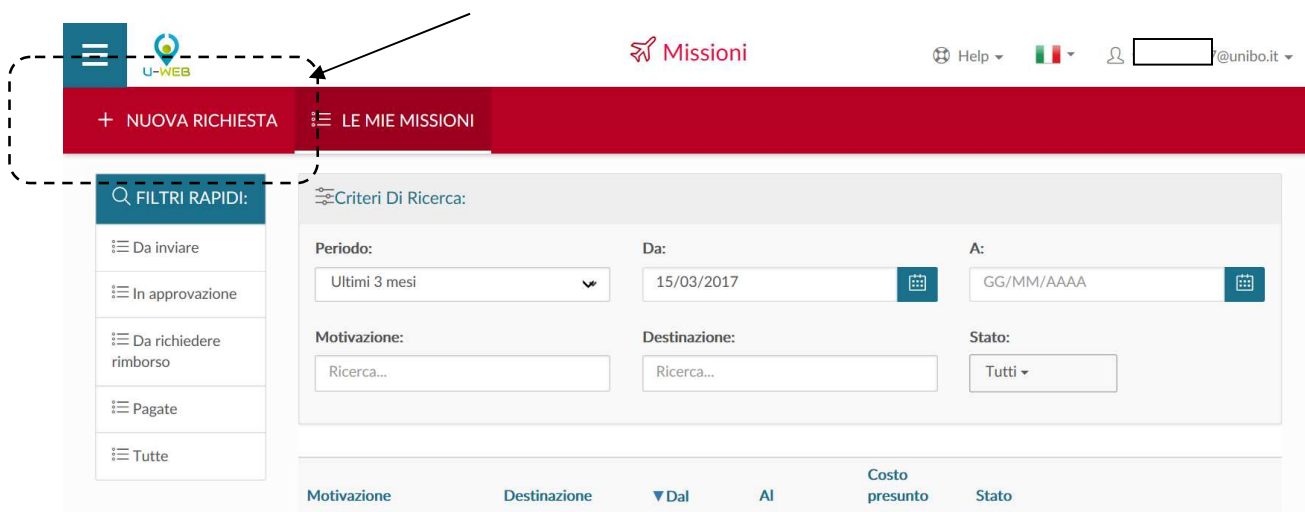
U-WEB

Missioni

Help

7@unibo.it

+ NUOVA RICHIESTA

LE MIE MISSIONI

FILTRI RAPIDI:

Da inviare

In approvazione

Da richiedere rimborso

Pagate

Tutte

Criteri Di Ricerca:

Periodo:

Ultimi 3 mesi

Da:

15/03/2017

A:

GG/MM/AAAA

Motivazione:

Ricerca...

Destinazione:

Ricerca...

Stato:

Tutti

| Motivazione | Destinazione | ▼Dal | Al | Costo presunto | Stato |
|---|---|---|---|---|---|